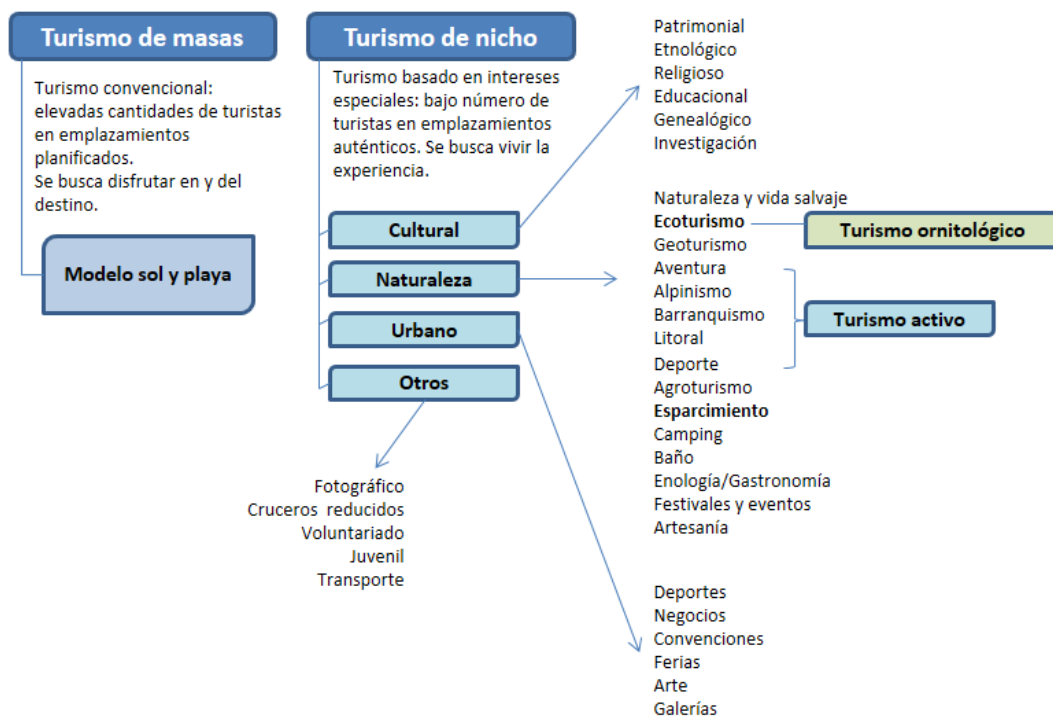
Turismo de masas

Turismo convencional: elevadas cantidades de turistas en emplazamientos planificados.
Se busca disfrutar en y del destino.

Modelo sol y playa

Turismo de nicho

Turismo basado en intereses especiales: bajo número de turistas en emplazamientos auténticos. Se busca vivir la experiencia.

Cultural

Naturaleza

Urbano

Otros

Patrimonial
Etnológico
Religioso
Educacional
Genealógico
Investigación

Naturaleza y vida salvaje
**Ecoturismo**
Geoturismo
Aventura
Alpinismo
Barranquismo
Litoral
Deporte
Agroturismo
**Esparcimiento**
Camping
Baño
Enología/Gastronomía
Festivales y eventos
Artesanía

Turismo ornitológico

Turismo activo

Fotográfico
Cruceros reducidos
Voluntariado
Juvenil
Transporte

Deportes
Negocios
Convenciones
Ferias
Arte
Galerías